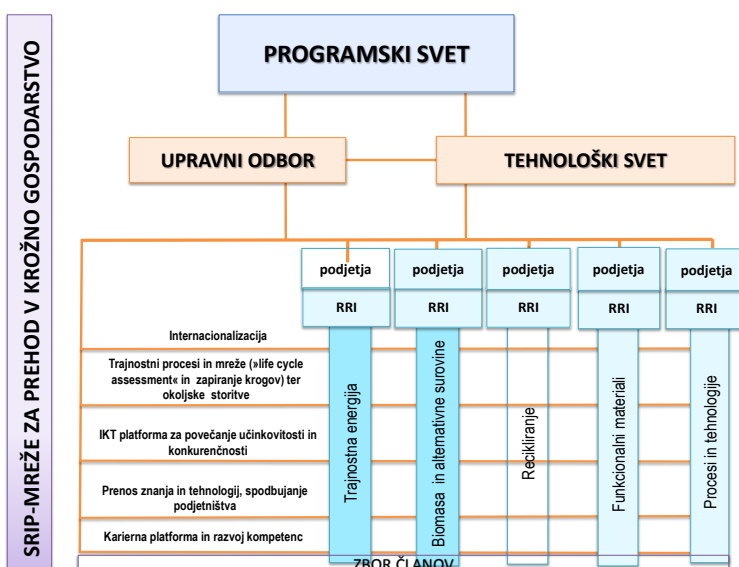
SRIP-MREŽE ZA PREHOD V KROŽNO GOSPODARSTVO

PROGRAMSKI SVET

UPRAVNI ODBOR

TEHNOLOŠKI SVET

podjetja

RRI

podjetja

RRI

podjetja

RRI

podjetja

RRI

podjetja

RRI

Internacionalizacija

Trajnostni procesi in mreže (»life cycle assessment« in zapiranje krogov) ter okoljske storitve

IKT platforma za povečanje učinkovitosti in konkurenčnosti

Prenos znanja in tehnologij, spodbujanje podjetništva

Karierna platforma in razvoj kompetenc

Trajnostna energija

Biomasa in alternativne surovine

Recikliranje

Funkcionalni materiali

Procesi in tehnologije

ZBOR ČLANOV